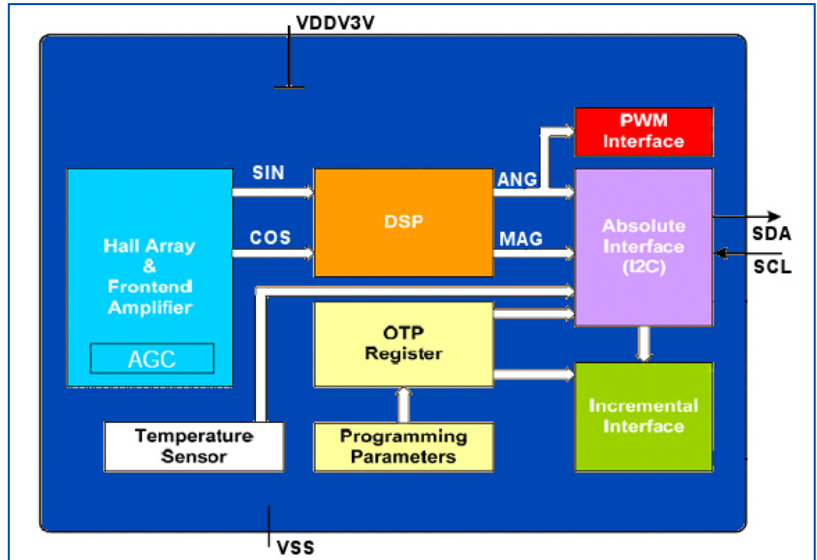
VDDV3V

PWM Interface

SIN

ANG

Hall Array & Frontend Amplifier

DSP

Absolute Interface (I2C)

SDA

COS

MAG

SCL

AGC

OTP Register

Incremental Interface

Temperature Sensor

Programming Parameters

VSS